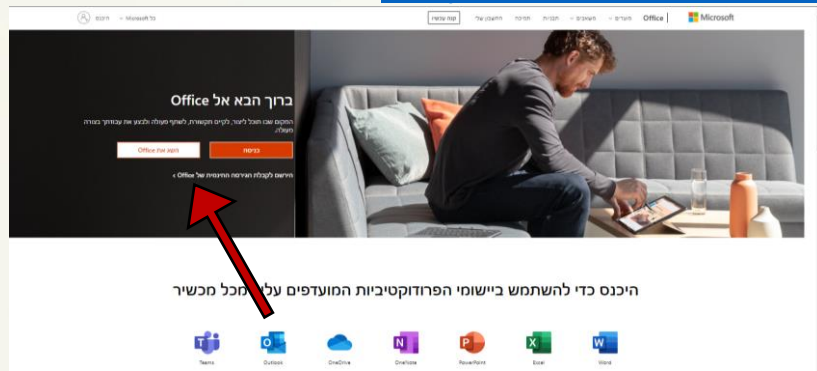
Microsoft | Office | מוצרים ⌄ | משאבים ⌄ | תבניות | תמיכה | החשבון שלי | קנה עכשיו

כל Microsoft ⌄ | חיפוש | כניסה

ברוך הבא אל Office

המקום שבו תוכל ליצור, לקיים תקשורת, לשתף פעולה ולבצע את עבודתך בצורה מעולה.

כניסה

השג את Office

הירשם לקבלת הגירסה החינמית של Office >

היכנס כדי להשתמש ביישומי הפרודוקטיביות המועדפים עליך מכל מכשיר

Teams | Outlook | OneDrive | OneNote | PowerPoint | Excel | Word